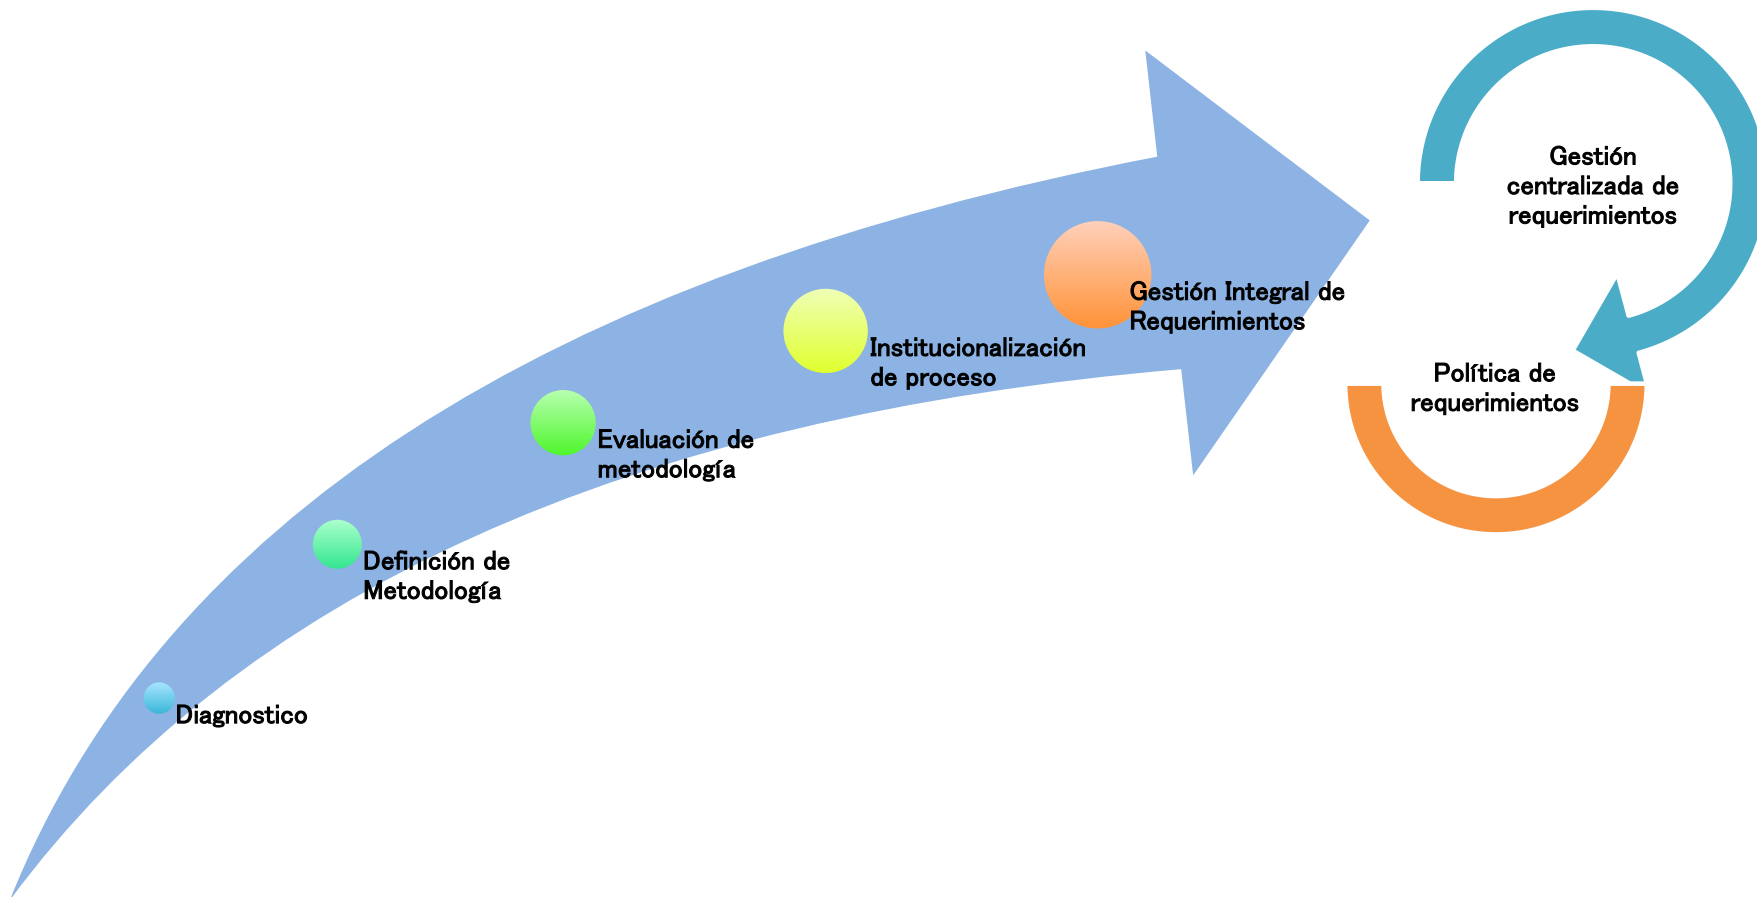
Diagnostico

Definición de Metodología

Evaluación de metodología

Institucionalización de proceso

Gestión Integral de Requerimientos

Gestión centralizada de requerimientos

Política de requerimientos